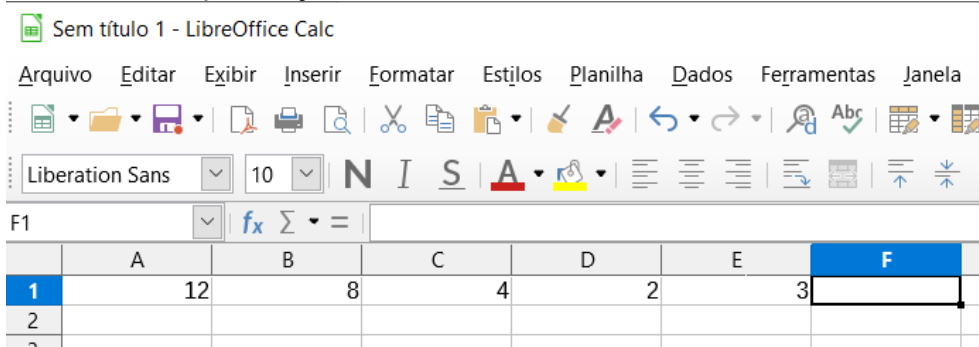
Sem título 1 - LibreOffice Calc

Arquivo Editar Exibir Inserir Formatar Estilos Planilha Dados Ferramentas Janela

Liberation Sans 10 N I S A

F1 $f_x$ $\sum$ =

| | A | B | C | D | E | F |
|---|---|---|---|---|---|---|
| 1 | 12 | 8 | 4 | 2 | 3 | |
| 2 | | | | | | |